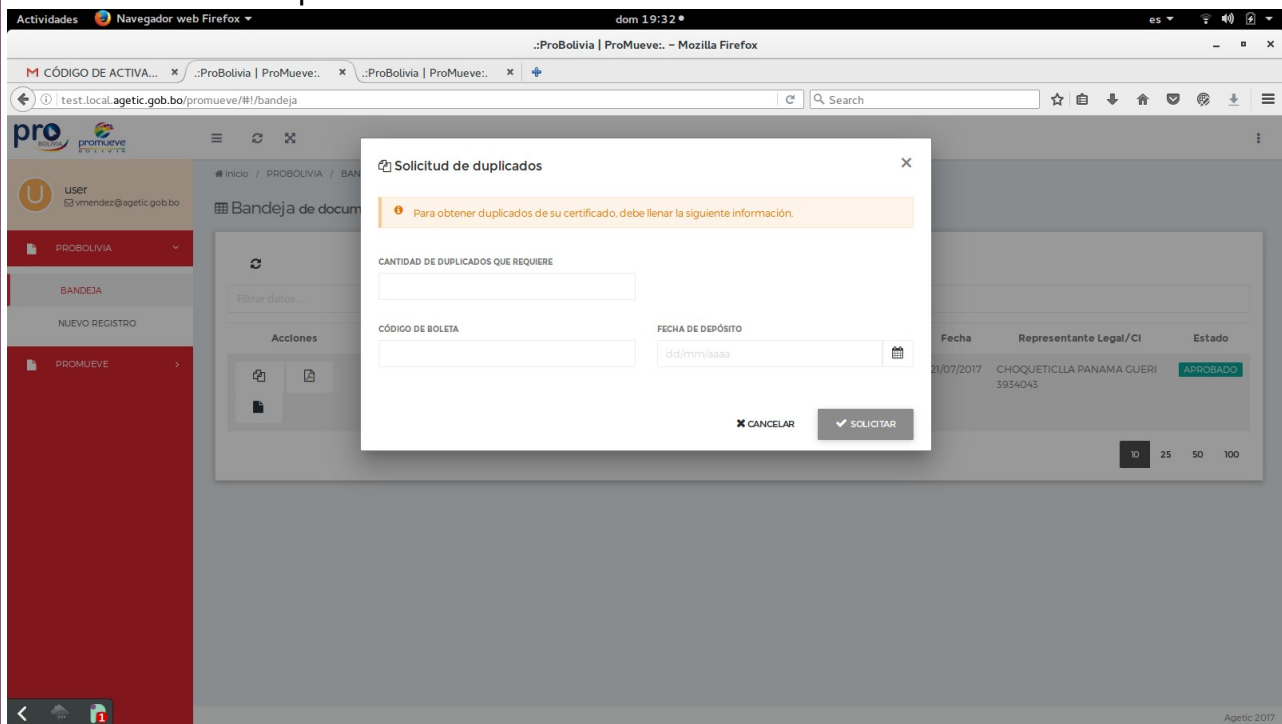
Actividades Navegador web Firefox ▾ dom 19:32 ● es ▾

.:ProBolivia | ProMueve:. – Mozilla Firefox

M CÓDIGO DE ACTIVA... × .:ProBolivia | ProMueve:. × .:ProBolivia | ProMueve:. ×

test.local.agetic.gob.bo/promueve/#!/bandeja

Search

pro BOLIVIA promueve BOLIVIA

user
vmendez@agetic.gob.bo

PROBOLIVIA

BANDEJA

NUEVO REGISTRO

PROMUEVE

Inicio / PROBOLIVIA / BAN

Bandeja de docum

Filtrar datos...

Acciones

Fecha

Representante Legal/CI

Estado

21/07/2017 CHOQUETICLLA PANAMA GUERI 3934043 APROBADO

10 25 50 100

Solicitud de duplicados

Para obtener duplicados de su certificado, debe llenar la siguiente información.

CANTIDAD DE DUPLICADOS QUE REQUIERE

CÓDIGO DE BOLETA

FECHA DE DEPÓSITO

dd/mm/aaaa

CANCELAR

SOLICITAR

Agetic 2017